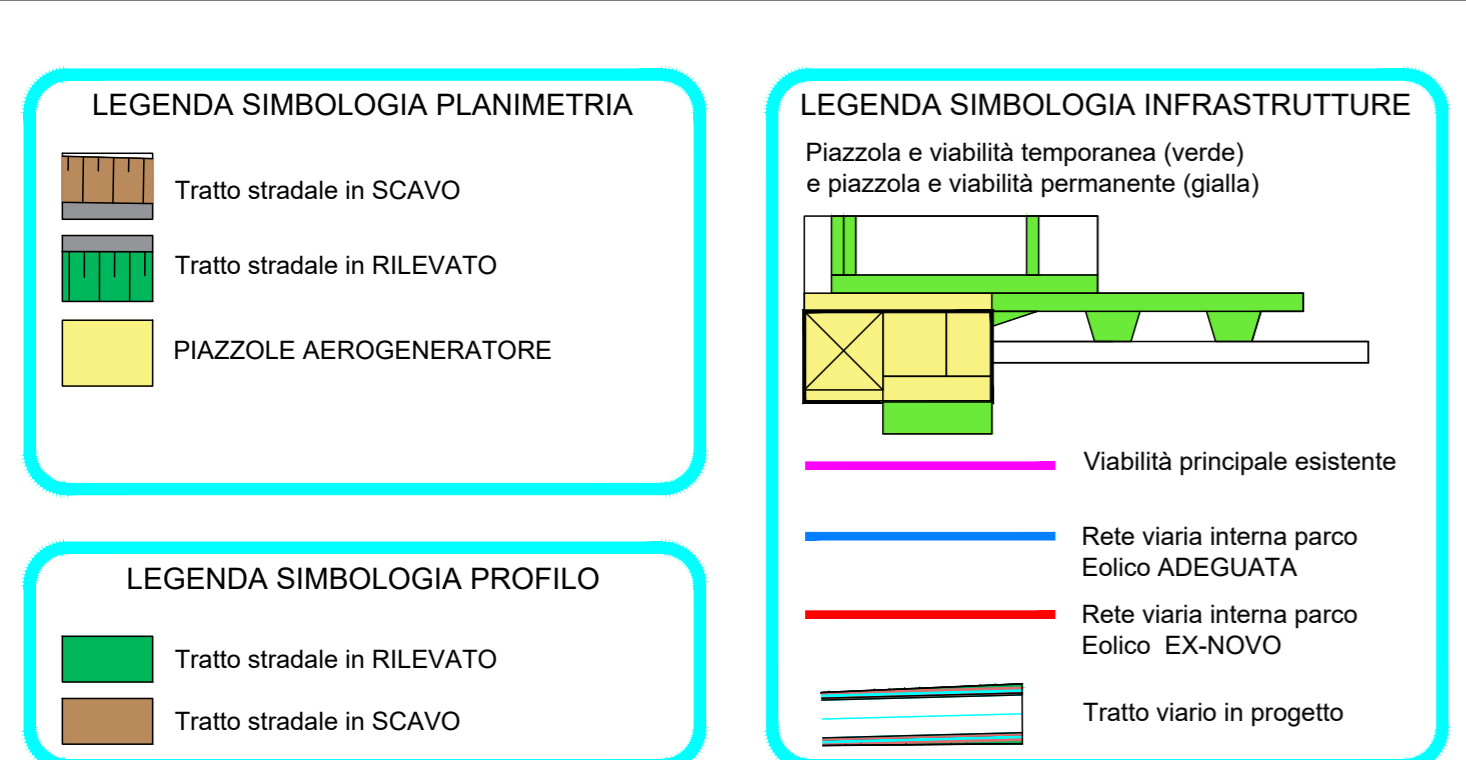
LEGENDA SIMBOLOGIA PLANIMETRIA

Tratto stradale in SCAVO

Tratto stradale in RILEVATO

PIAZZOLE AEROGENERATORE

LEGENDA SIMBOLOGIA PROFILO

Tratto stradale in RILEVATO

Tratto stradale in SCAVO

LEGENDA SIMBOLOGIA INFRASTRUTTURE

Piazzola e viabilità temporanea (verde) e piazzola e viabilità permanente (gialla)

Viabilità principale esistente

Rete viaria interna parco Eolico ADEGUATA

Rete viaria interna parco Eolico EX-NOVO

Tratto viario in progetto